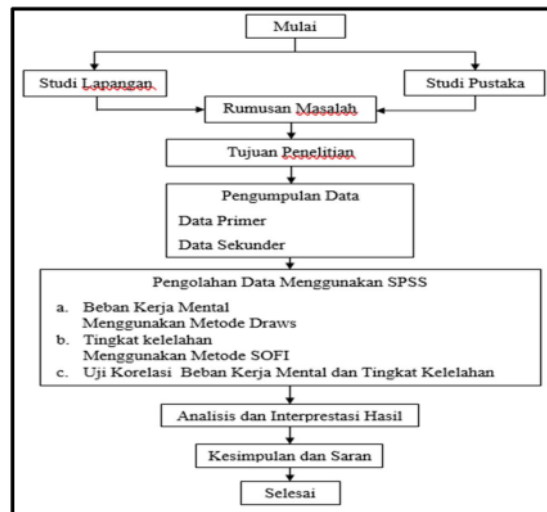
Mulai

Studi Lapangan

Studi Pustaka

Rumusan Masalah

Tujuan Penelitian

Pengumpulan Data

Data Primer

Data Sekunder

Pengolahan Data Menggunakan SPSS

a. Beban Kerja Mental
Menggunakan Metode Draws

b. Tingkat kelelahan
Menggunakan Metode SOFI

c. Uji Korelasi Beban Kerja Mental dan Tingkat Kelelahan

Analisis dan Interprestasi Hasil

Kesimpulan dan Saran

Selesai